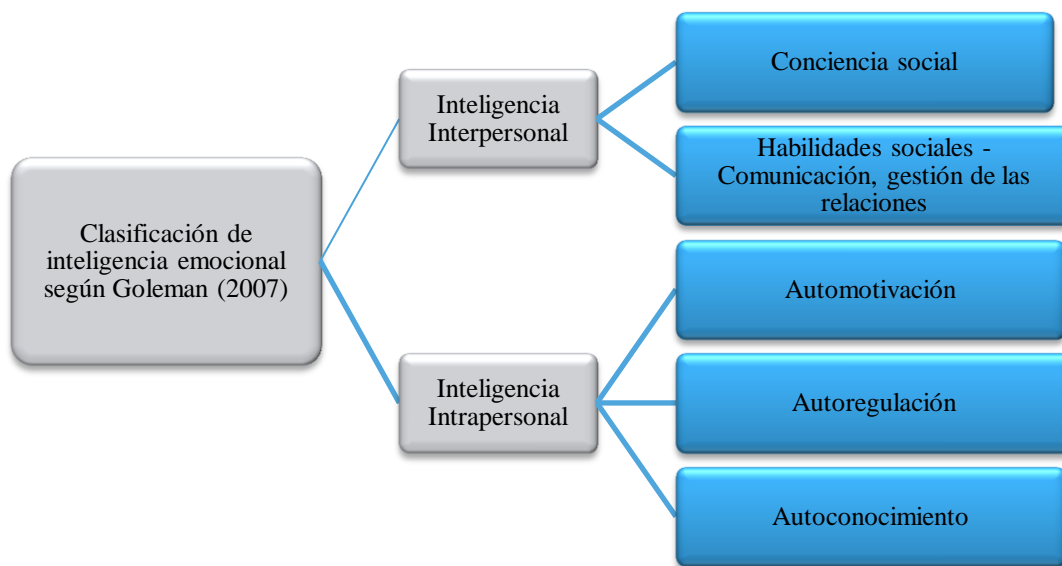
Clasificación de inteligencia emocional según Goleman (2007)

Inteligencia Interpersonal

Conciencia social

Habilidades sociales - Comunicación, gestión de las relaciones

Inteligencia Intrapersonal

Automotivación

Autoregulación

Autoconocimiento